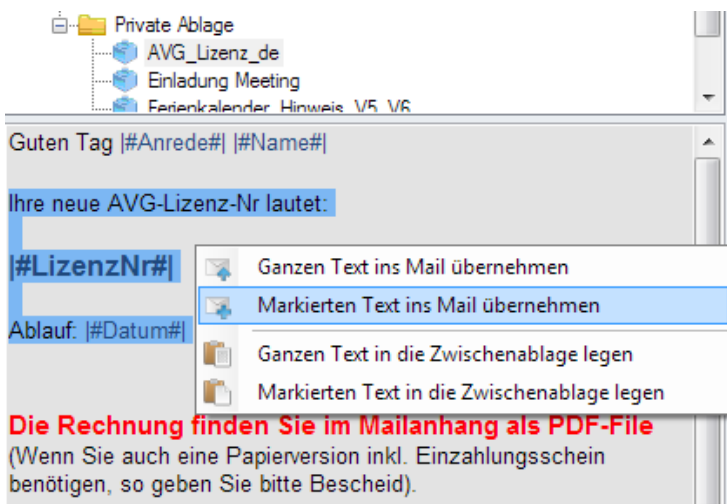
Private Ablage
AVG_Lizenz_de
Einladung Meeting
Ferienkalender_Hinweis_V5_V6

Guten Tag |#Anrede#| |#Name#|

Ihre neue AVG-Lizenz-Nr lautet:

|#LizenzNr#|

Ablauf: |#Datum#|

Ganzen Text ins Mail übernehmen
Markierten Text ins Mail übernehmen
Ganzen Text in die Zwischenablage legen
Markierten Text in die Zwischenablage legen

Die Rechnung finden Sie im Mailanhang als PDF-File
(Wenn Sie auch eine Papierversion inkl. Einzahlungsschein benötigen, so geben Sie bitte Bescheid).